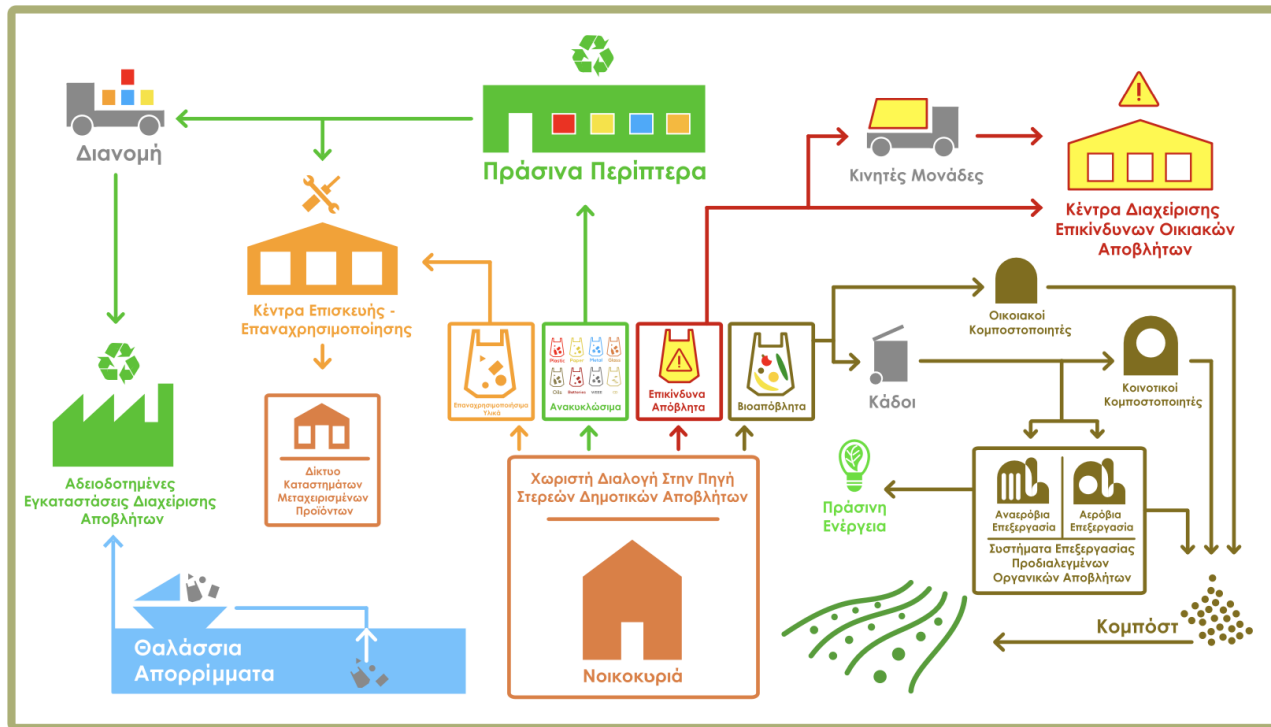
Διανομή

Πράσινα Περίπτερα

Κινητές Μονάδες

Κέντρα Διαχείρισης Επικίνδυνων Οικιακών Αποβλήτων

Κέντρα Επισκευής - Επαναχρησιμοποίησης

Δίκτυο Καταστημάτων Μεταχειρισμένων Προϊόντων

Επαναχρησιμοποιήσιμα Υλικά

Plastic Paper Metal Glass

Oils Batteries WEEE

Ανακυκλώσιμα

Επικίνδυνα Απόβλητα

Βιοαπόβλητα

Οικιακοί Κομποστοποιητές

Κάδοι

Κοινοτικοί Κομποστοποιητές

Αδειοδοτημένες Εγκαταστάσεις Διαχείρισης Αποβλήτων

Χωριστή Διαλογή Στην Πηγή Στερεών Δημοτικών Αποβλήτων

Πράσινη Ενέργεια

Αναερόβια Επεξεργασία

Αερόβια Επεξεργασία

Συστήματα Επεξεργασίας Προδιαλεγμένων Οργανικών Αποβλήτων

Θαλάσσια Απορρίμματα

Νοικοκυριά

Κομπόστ